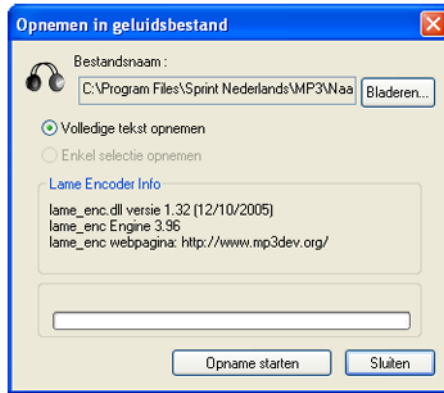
Opnemen in geluidsbestand

Bestandsnaam :

C:\Program Files\Sprint Nederlands\MP3\Naa

Bladeren...

Volledige tekst opnemen

Enkel selectie opnemen

Lame Encoder Info

lame_enc.dll versie 1.32 (12/10/2005)
lame_enc Engine 3.96
lame_enc webpagina: http://www.mp3dev.org/

Opname starten

Sluiten